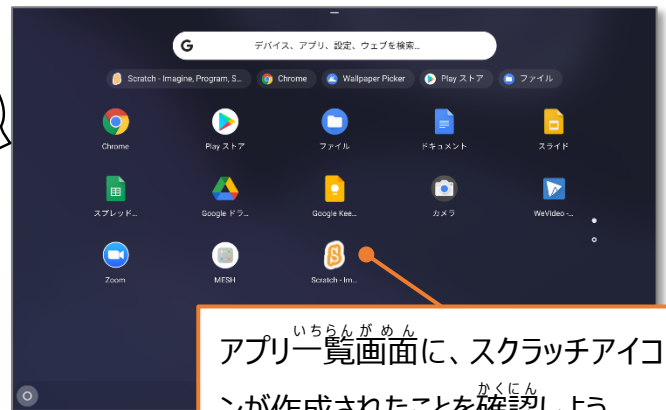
デバイス、アプリ、設定、ウェブを検索...

Scratch - Imagine, Program, S...
Chrome
Wallpaper Picker
Play ストア
ファイル

Chrome
Play ストア
ファイル
ドキュメント
スライド
スプレッド...
Google ドラ...
Google Kee...
カメラ
WeVideo -...
Zoom
MESH
Scratch - Im...

アプリ一覧画面（いちらんがめん）に、スクラッチアイコンが作成されたことを確認（かくにん）しよう